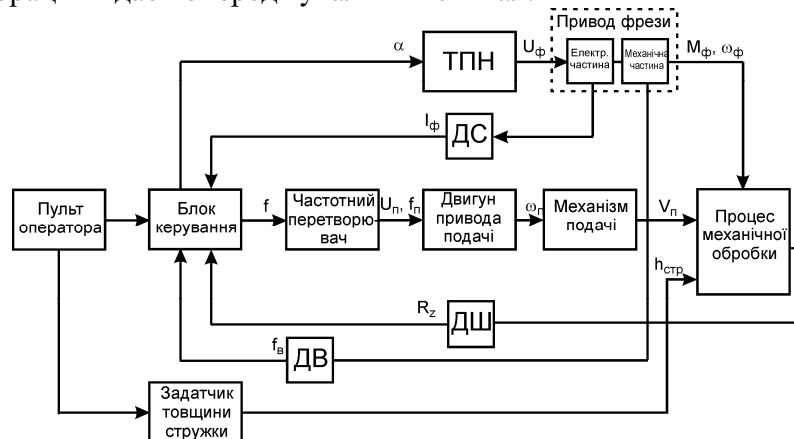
Привод фрези

$\alpha$

ТПН

$U_ф$

Електр. частина

Механічна частина

$M_ф$, $\omega_ф$

$I_ф$

ДС

Пульт оператора

Блок керування

f

Частотний перетворювач

$U_п$, $f_п$

Двигун привода подачі

$\omega_п$

Механізм подачі

$V_п$

Процес механічної обробки

$h_{стр}$

$R_z$

ДШ

$f_в$

ДВ

Задатчик товщини стружки